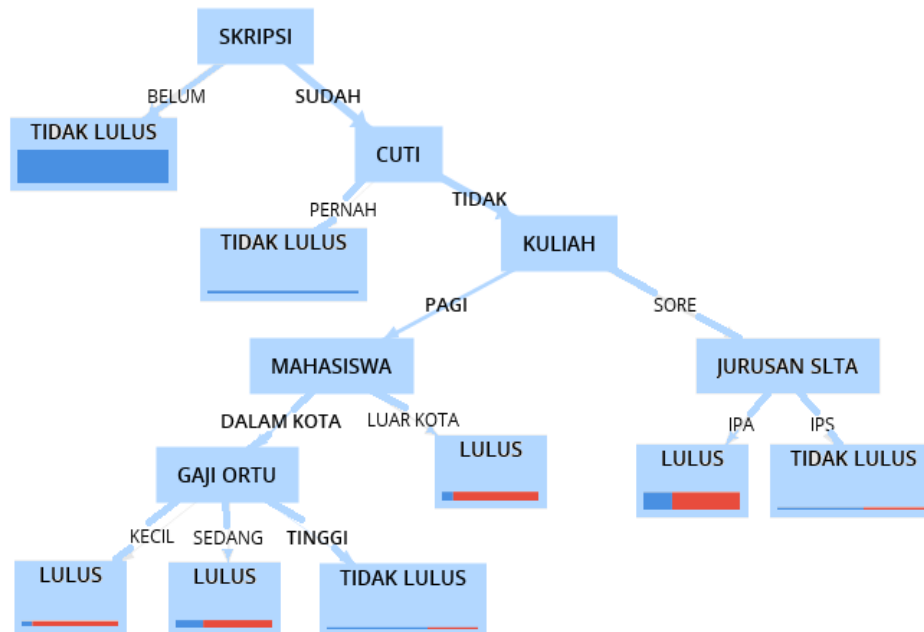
SKRIPSI

BELUM

SUDAH

TIDAK LULUS

CUTI

PERNAH

TIDAK

TIDAK LULUS

KULIAH

PAGI

SORE

MAHASISWA

JURUSAN SLTA

DALAM KOTA

LUAR KOTA

IPA

IPS

LULUS

LULUS

TIDAK LULUS

GAJI ORTU

KECIL

SEDANG

TINGGI

LULUS

LULUS

TIDAK LULUS